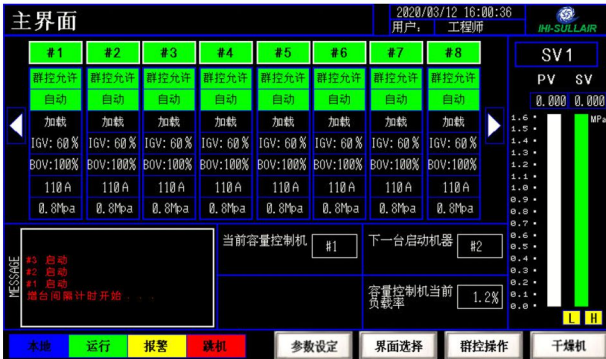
主界面

2020/03/12 16:00:36
用户: 工程师

IHI-SULLAIR

| #1 | #2 | #3 | #4 | #5 | #6 | #7 | #8 |
|---|---|---|---|---|---|---|---|
| 群控允许 | 群控允许 | 群控允许 | 群控允许 | 群控允许 | 群控允许 | 群控允许 | 群控允许 |
| 自动 | 自动 | 自动 | 自动 | 自动 | 自动 | 自动 | 自动 |
| 加载 | 加载 | 加载 | 加载 | 加载 | 加载 | 加载 | 加载 |
| IGV: 60% | IGV: 60% | IGV: 60% | IGV: 60% | IGV: 60% | IGV: 60% | IGV: 60% | IGV: 60% |
| BOV:100% | BOV:100% | BOV:100% | BOV:100% | BOV:100% | BOV:100% | BOV:100% | BOV:100% |
| 110A | 110A | 110A | 110A | 110A | 110A | 110A | 110A |
| 0.8Mpa | 0.8Mpa | 0.8Mpa | 0.8Mpa | 0.8Mpa | 0.8Mpa | 0.8Mpa | 0.8Mpa |

SV1
PV SV
0.000 0.000
1.6 1.5 1.4 1.3 1.2 1.1 1.0 0.9 0.8 0.7 0.6 0.5 0.4 0.3 0.2 0.1 0.0
MPa
L H

MESSAGE
#3 启动
#2 启动
#1 启动
播台间隔计时开始 . . .

当前容量控制机 #1
下一台启动机器 #2
容量控制机当前负载率 1.2%

本地 运行 报警 跳机
参数设定 界面选择 群控操作 干燥机